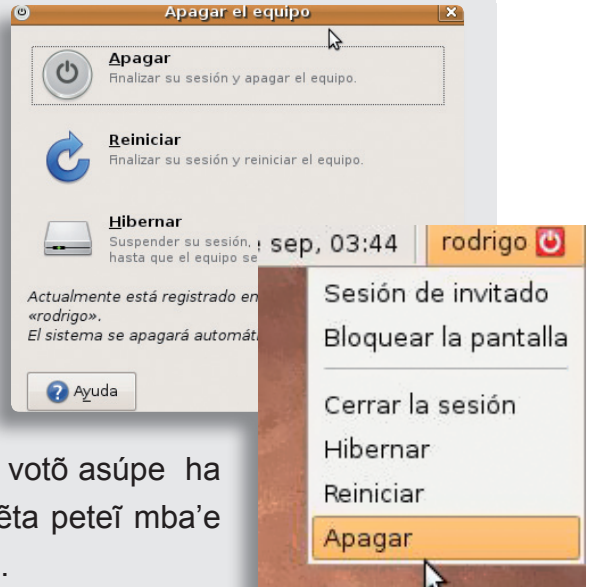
Apagar el equipo

Apagar
Finalizar su sesión y apagar el equipo.

Reiniciar
Finalizar su sesión y reiniciar el equipo.

Hibernar
Suspender su sesión, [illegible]
hasta que el equipo se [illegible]

Actualmente está registrado en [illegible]
«rodrigo».
El sistema se apagará automát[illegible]

Ayuda

sep, 03:44
rodrigo

Sesión de invitado
Bloquear la pantalla
Cerrar la sesión
Hibernar
Reiniciar
Apagar

votõ asúpe ha
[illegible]ẽta peteĩ mba'e
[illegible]